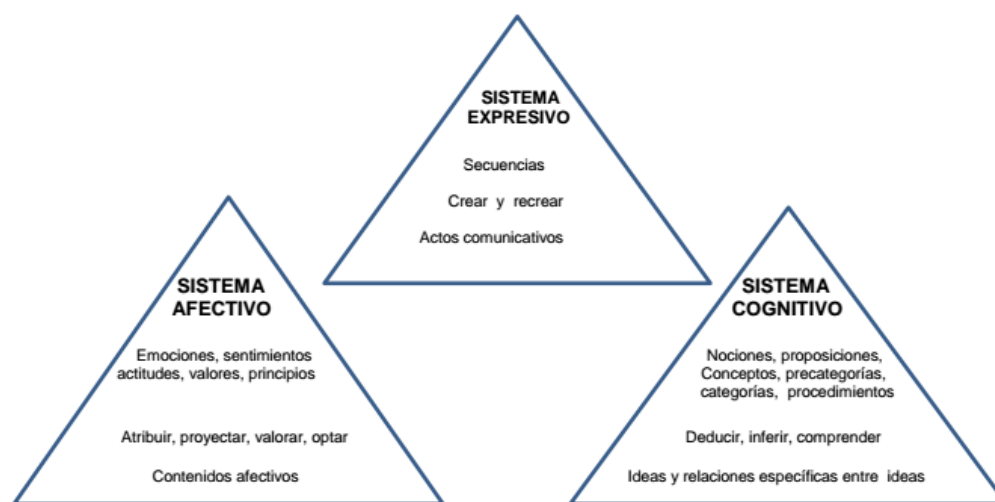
SISTEMA
EXPRESIVO

Secuencias

Crear y recrear

Actos comunicativos

SISTEMA
AFECTIVO

Emociones, sentimientos actitudes, valores, principios

Atribuir, proyectar, valorar, optar

Contenidos afectivos

SISTEMA
COGNITIVO

Nociones, proposiciones, Conceptos, precategorías, categorías, procedimientos

Deducir, inferir, comprender

Ideas y relaciones específicas entre ideas